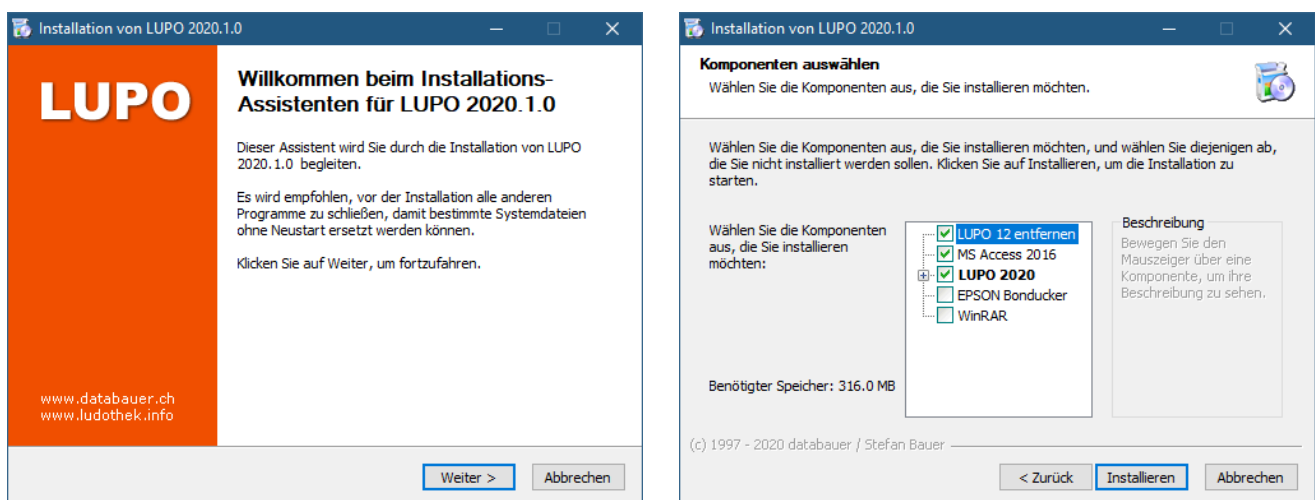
Installation von LUPO 2020.1.0

LUPO

www.databauer.ch
www.ludothek.info

Willkommen beim Installations-Assistenten für LUPO 2020.1.0

Dieser Assistent wird Sie durch die Installation von LUPO 2020.1.0 begleiten.

Es wird empfohlen, vor der Installation alle anderen Programme zu schließen, damit bestimmte Systemdateien ohne Neustart ersetzt werden können.

Klicken Sie auf Weiter, um fortzufahren.

Weiter >
Abbrechen

Installation von LUPO 2020.1.0

Komponenten auswählen
Wählen Sie die Komponenten aus, die Sie installieren möchten.

Wählen Sie die Komponenten aus, die Sie installieren möchten, und wählen Sie diejenigen ab, die Sie nicht installiert werden sollen. Klicken Sie auf Installieren, um die Installation zu starten.

Wählen Sie die Komponenten aus, die Sie installieren möchten:

LUPO 12 entfernen
MS Access 2016
LUPO 2020
EPSON Bonducker
WinRAR

Beschreibung
Bewegen Sie den Mauszeiger über eine Komponente, um ihre Beschreibung zu sehen.

Benötigter Speicher: 316.0 MB

(c) 1997 - 2020 databauer / Stefan Bauer

< Zurück
Installieren
Abbrechen